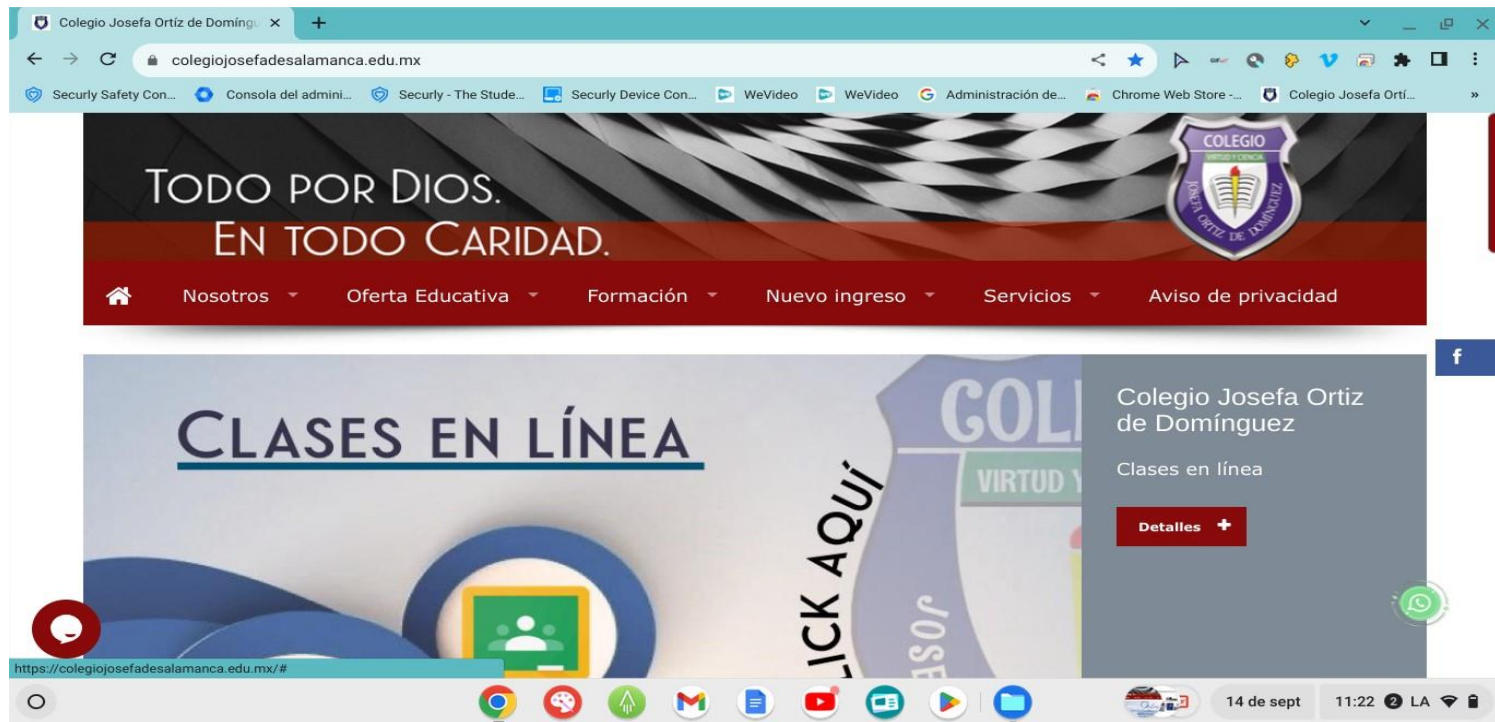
Colegio Josefa Ortíz de Domíngu ×

colegiojosefadesalamanca.edu.mx

Securly Safety Con... Consola del admini... Securly - The Stude... Securly Device Con... WeVideo WeVideo Administración de... Chrome Web Store -... Colegio Josefa Ortí...

TODO POR DIOS.
EN TODO CARIDAD.

COLEGIO
VIRTUD Y CIENCIA
JOSEFA ORTIZ DE DOMÍNGUEZ

Nosotros Oferta Educativa Formación Nuevo ingreso Servicios Aviso de privacidad

CLASES EN LÍNEA

CLICK AQUÍ

COL
VIRTUD Y
JOSE

Colegio Josefa Ortiz de Domínguez

Clases en línea

Detalles +

https://colegiojosefadesalamanca.edu.mx/#

14 de sept 11:22 LA